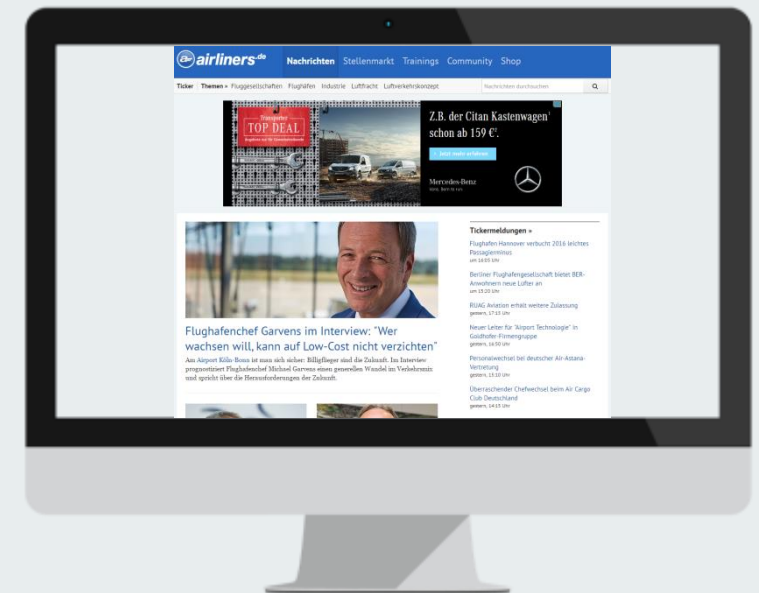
airliners.de Nachrichten Stellenmarkt Trainings Community Shop

Ticker | Themen » Fluggesellschaften Flughäfen Industrie Luftfracht Luftverkehrskonzept

Nachrichten durchsuchen

Transporter TOP DEAL

Z.B. der Citan Kastenwagen¹ schon ab 159 €².

Jetzt mehr erfahren

Mercedes-Benz

Flughafenchef Garvens im Interview: "Wer wachsen will, kann auf Low-Cost nicht verzichten"

Am Airport Köln-Bonn ist man sich sicher: Billigflieger sind die Zukunft. Im Interview prognostiziert Flughafenchef Michael Garvens einen generellen Wandel im Verkehrsmix und spricht über die Herausforderungen der Zukunft.

Tickermeldungen »

Flughafen Hannover verbucht 2016 leichtes Passagierminus
um 16:05 Uhr

Berliner Flughafengesellschaft bietet BER-Anwohnern neue Lüfter an
um 15:20 Uhr

RUAG Aviation erhält weitere Zulassung
gestern, 17:15 Uhr

Neuer Leiter für "Airport Technologie" in Goldhofer-Firmengruppe
gestern, 16:50 Uhr

Personalwechsel bei deutscher Air-Astana-Vertretung
gestern, 15:10 Uhr

Überraschender Chefwechsel beim Air Cargo Club Deutschland
gestern, 14:15 Uhr